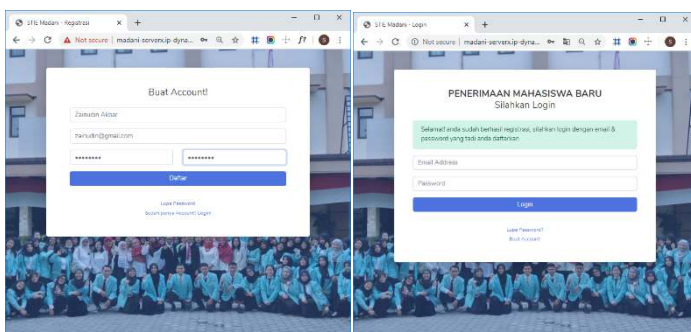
STIE Madani - Registrasi
Not secure | madani-server.ip-dyna...

Buat Account!

Zainudin Akbar

zainudin@gmail.com

••••••••• •••••••••

Daftar

Lupa Password

Sudah punya Account? Login!

STIE Madani - Login
Not secure | madani-server.ip-dyna...

PENERIMAAN MAHASISWA BARU
Silahkan Login

Selamat anda sudah berhasil registrasi, silahkan login dengan email & password yang tadi anda daftarkan.

Email Address

Password

Login

Lupa Password?

Buat Account